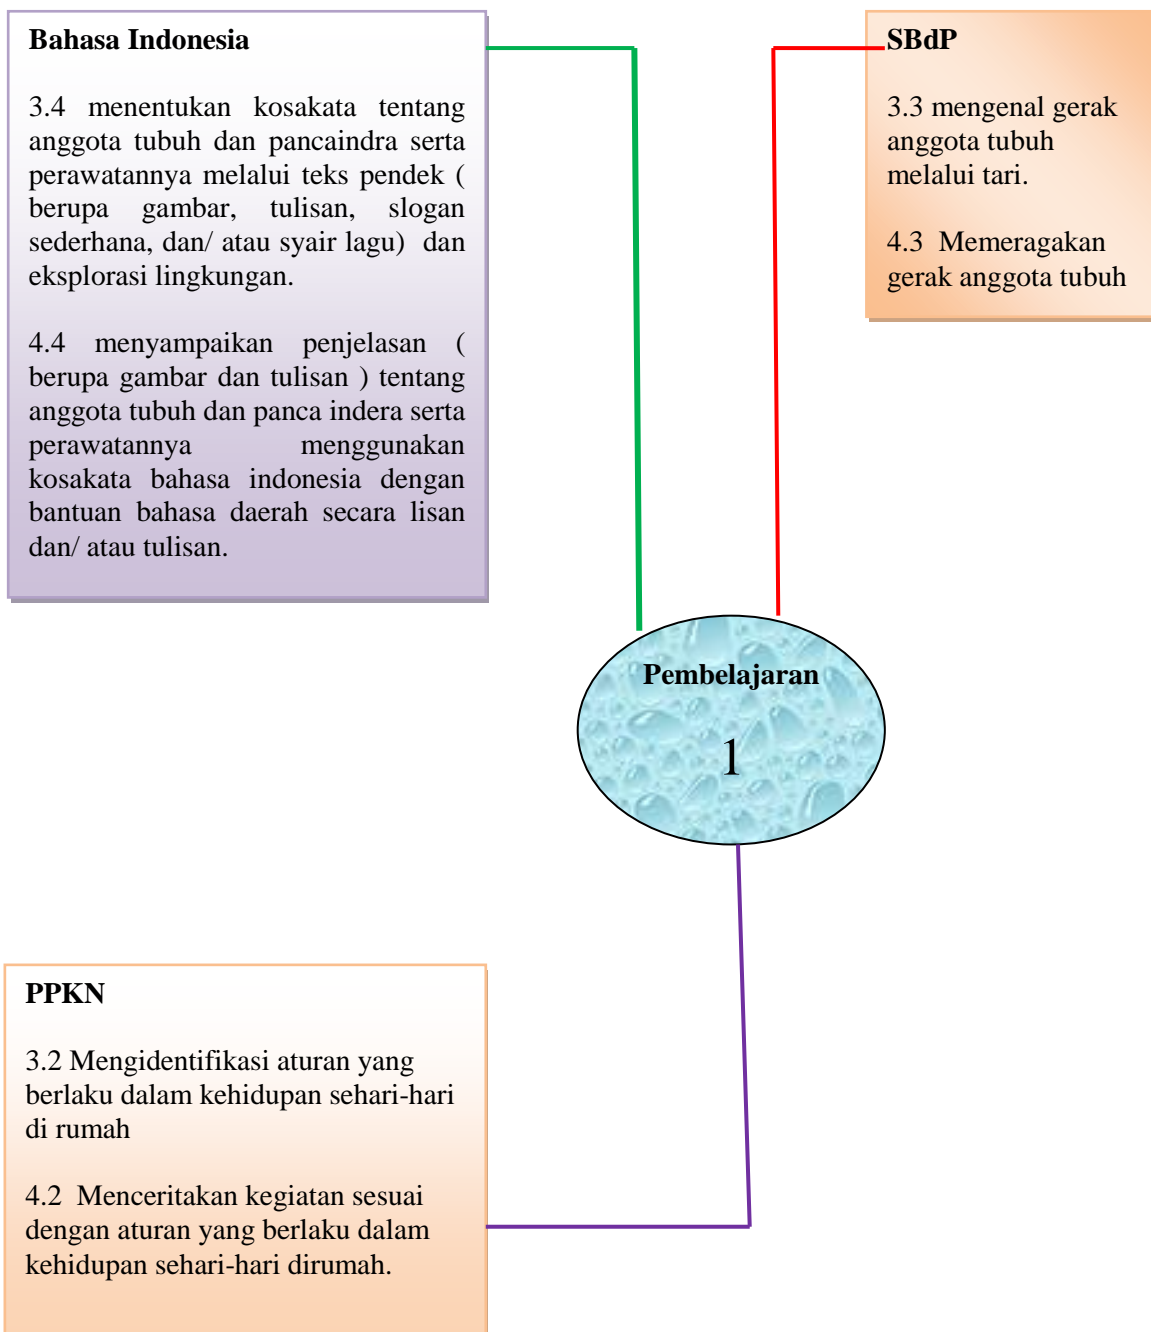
Bahasa Indonesia

3.4 menentukan kosakata tentang anggota tubuh dan pancaindra serta perawatannya melalui teks pendek ( berupa gambar, tulisan, slogan sederhana, dan/ atau syair lagu) dan eksplorasi lingkungan.

4.4 menyampaikan penjelasan ( berupa gambar dan tulisan ) tentang anggota tubuh dan panca indera serta perawatannya menggunakan kosakata bahasa indonesia dengan bantuan bahasa daerah secara lisan dan/ atau tulisan.

SBdP

3.3 mengenal gerak anggota tubuh melalui tari.

4.3 Memeragakan gerak anggota tubuh

Pembelajaran

1

PPKN

3.2 Mengidentifikasi aturan yang berlaku dalam kehidupan sehari-hari di rumah

4.2 Menceritakan kegiatan sesuai dengan aturan yang berlaku dalam kehidupan sehari-hari dirumah.